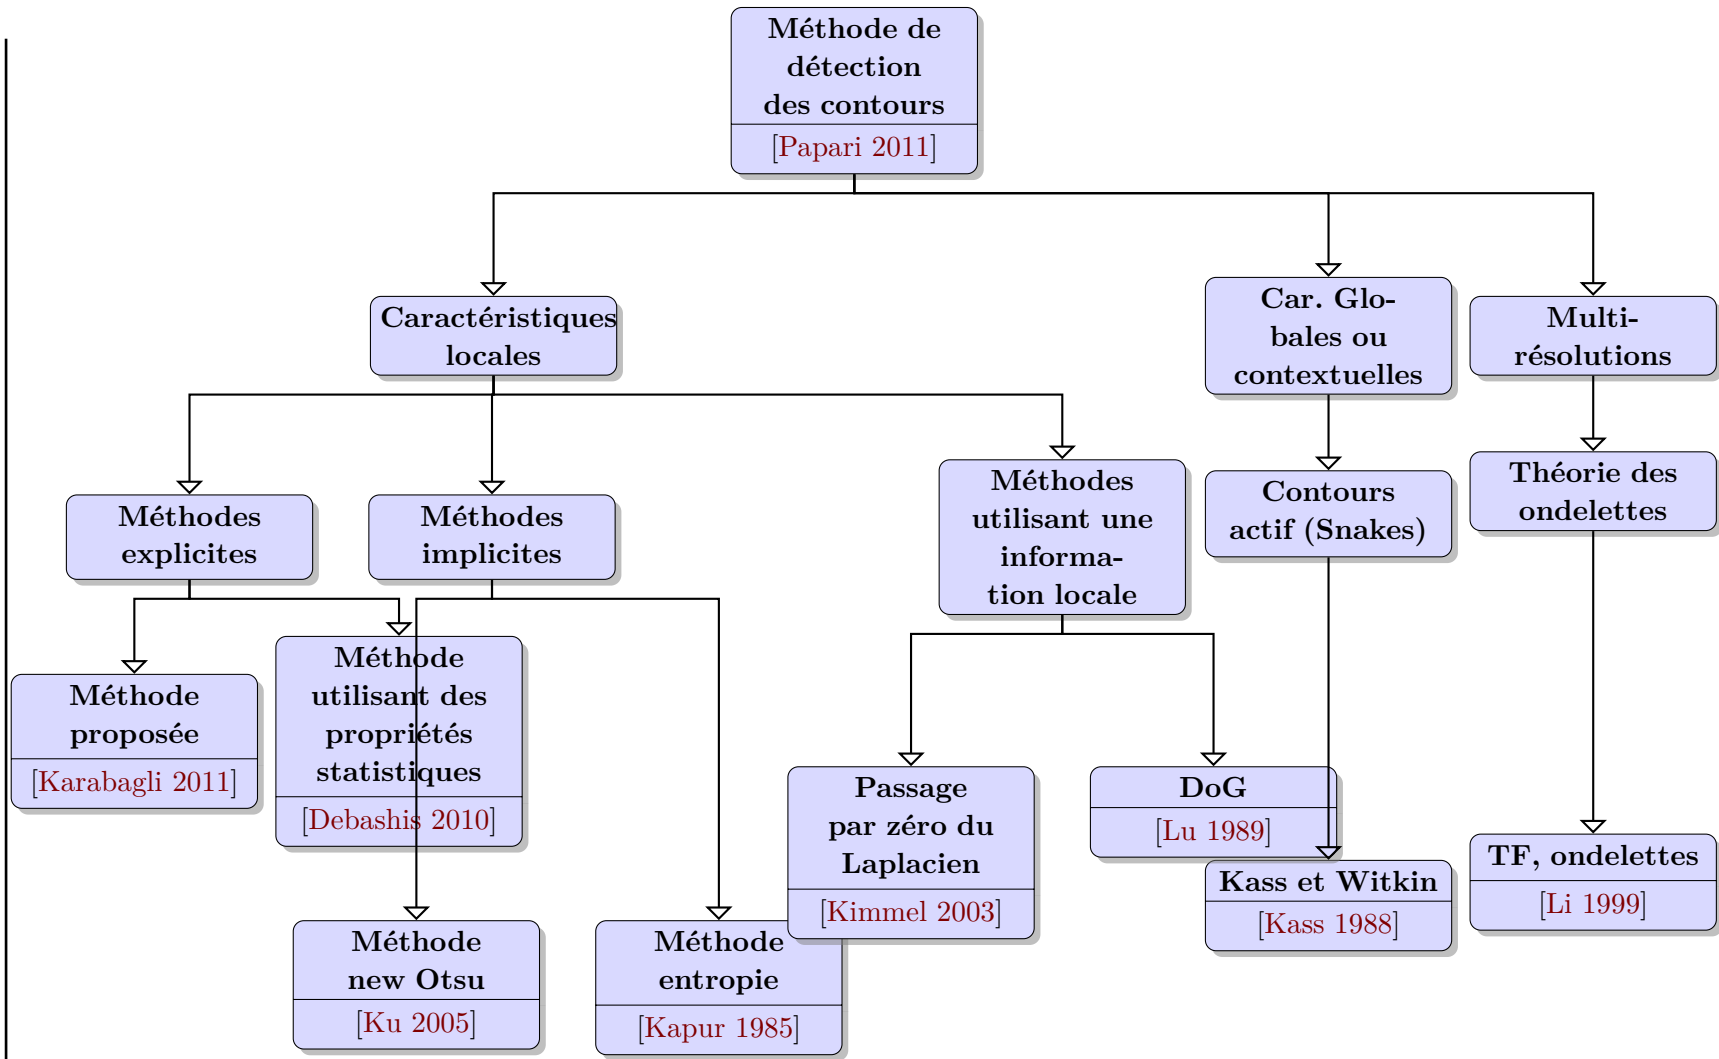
Méthode de détection des contours
[Papari 2011]

Caractéristiques locales

Car. Globales ou contextuelles

Multirésolutions

Méthodes explicites

Méthodes implicites

Méthodes utilisant une information locale

Contours actif (Snakes)

Théorie des ondelettes

Méthode proposée
[Karabagli 2011]

Méthode utilisant des propriétés statistiques
[Debashis 2010]

Passage par zéro du Laplacien
[Kimmel 2003]

DoG
[Lu 1989]

Kass et Witkin
[Kass 1988]

TF, ondelettes
[Li 1999]

Méthode new Otsu
[Ku 2005]

Méthode entropie
[Kapur 1985]